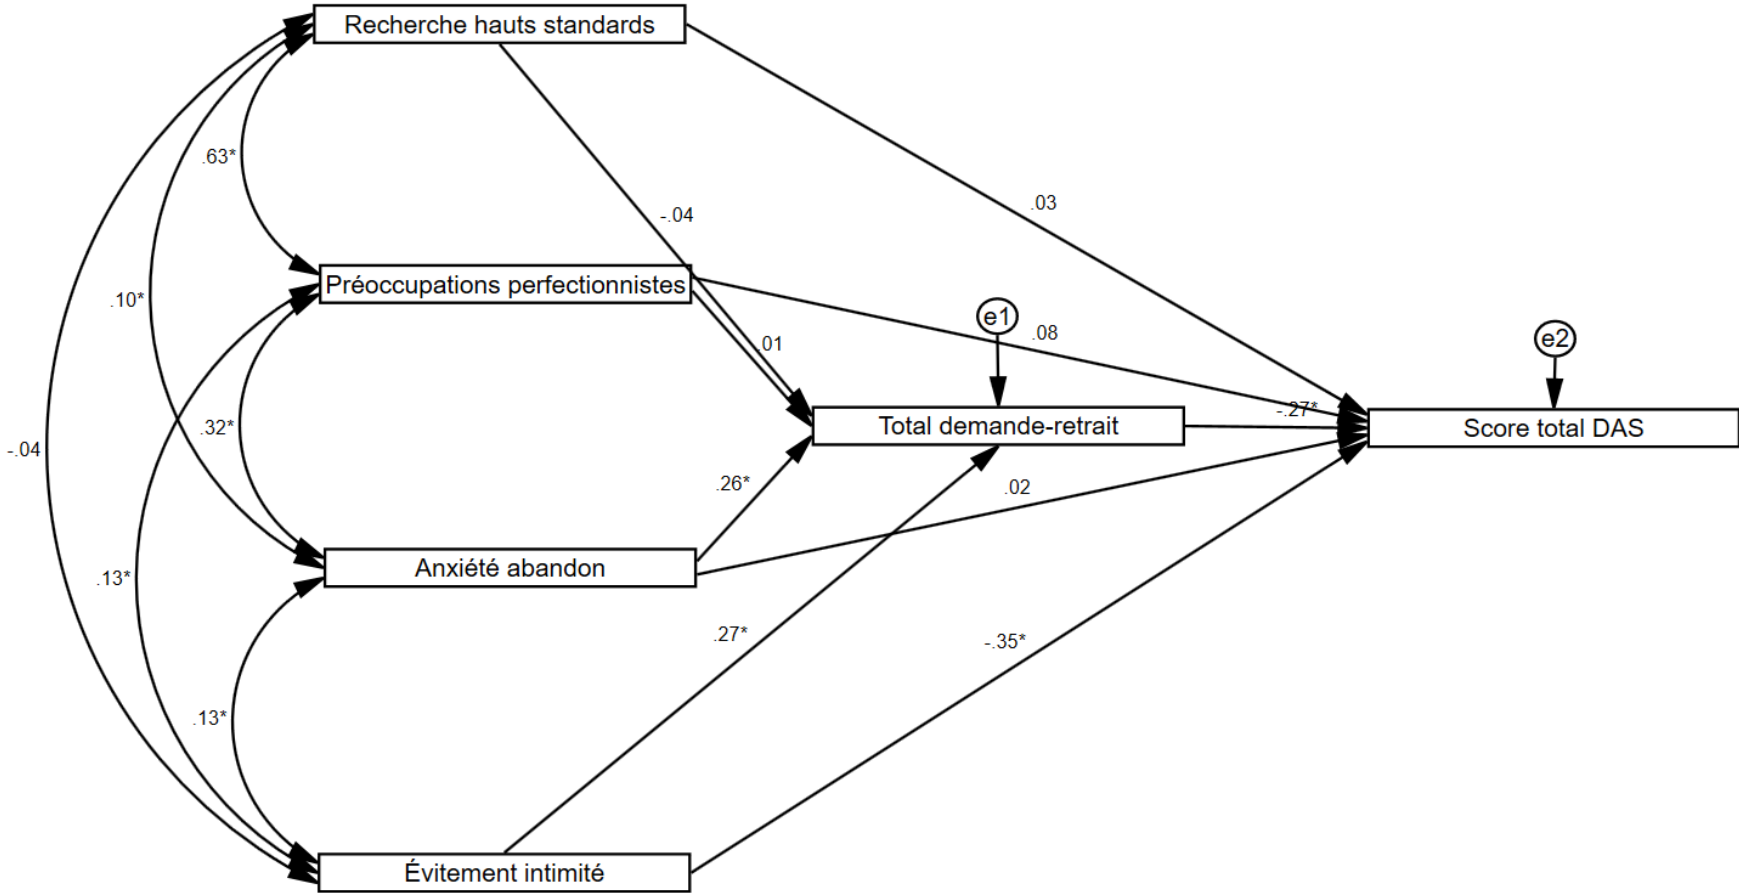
Recherche hauts standards

.63*

-.04

.03

.10*

Préoccupations perfectionnistes

e1

.08

.01

e2

-.04

.32*

Total demande-retrait

-.27*

Score total DAS

.26*

.02

Anxiété abandon

.13*

.27*

-.35*

.13*

Évitement intimité